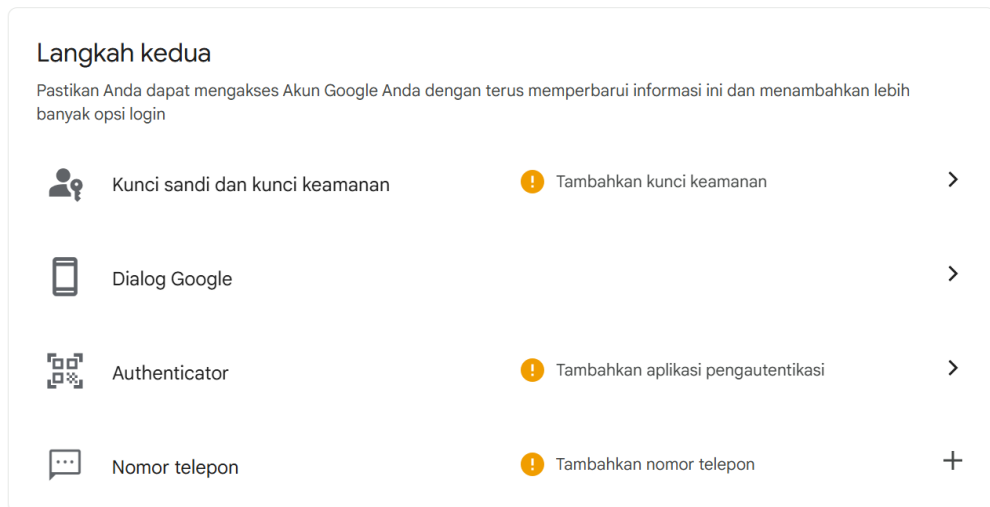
Langkah kedua

Pastikan Anda dapat mengakses Akun Google Anda dengan terus memperbarui informasi ini dan menambahkan lebih banyak opsi login

Kunci sandi dan kunci keamanan
Tambahkan kunci keamanan

Dialog Google

Authenticator
Tambahkan aplikasi pengautentikasi

Nomor telepon
Tambahkan nomor telepon